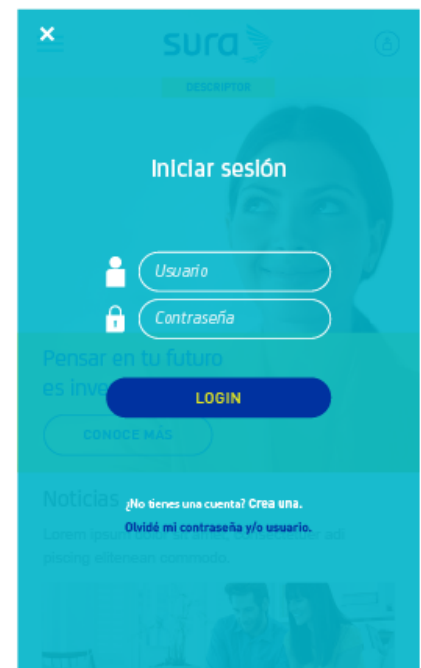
×

sura

DESCRIPTOR

Iniciar sesión

Usuario

Contraseña

Pensar en tu futuro es inve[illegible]

LOGIN

CONOCE MÁS

Noticias

¿No tienes una cuenta? Crea una.

Olvidé mi contraseña y/o usuario.

Lorem ipsum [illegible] adi piscing elliensem commodo.